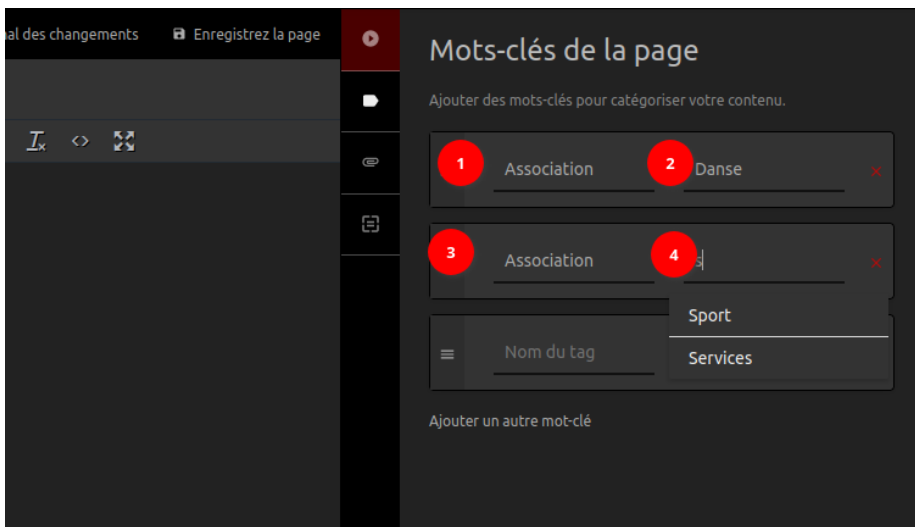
al des changements

Enregistrez la page

Mots-clés de la page

Ajouter des mots-clés pour catégoriser votre contenu.

1 Association 2 Danse ×

3 Association 4 s ×

Sport

Services

Nom du tag

Ajouter un autre mot-clé